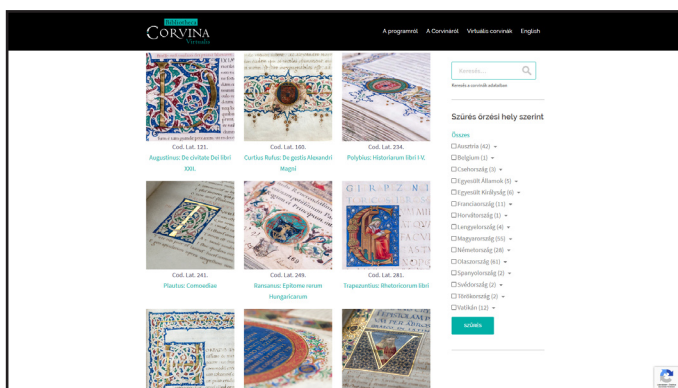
Bibliotheca
CORVINA
Virtualis

A programról
A Corvináról
Virtuális corvinák
English

Cod. Lat. 121.
Augustinus: De civitate Dei libri XXII.

Cod. Lat. 160.
Curtius Rufus: De gestis Alexandri Magni

Cod. Lat. 234.
Polybius: Historiarum libri I-V.

Cod. Lat. 241.
Plautus: Comoediae

Cod. Lat. 249.
Ransanus: Epitome rerum Hungaricarum

Cod. Lat. 281.
Trapezuntius: Rhetoricorum libri

Keresés...
Keresés a corvinák adataiban

Szűrés őrzési hely szerint

Összes
Ausztria (42)
Belgium (1)
Csehország (3)
Egyesült Államok (5)
Egyesült Királyság (6)
Franciaország (11)
Horvátország (1)
Lengyelország (4)
Magyarország (55)
Németország (26)
Olaszország (61)
Spanyolország (2)
Svédország (2)
Törökország (2)
Vatikán (12)

SZŰRÉS